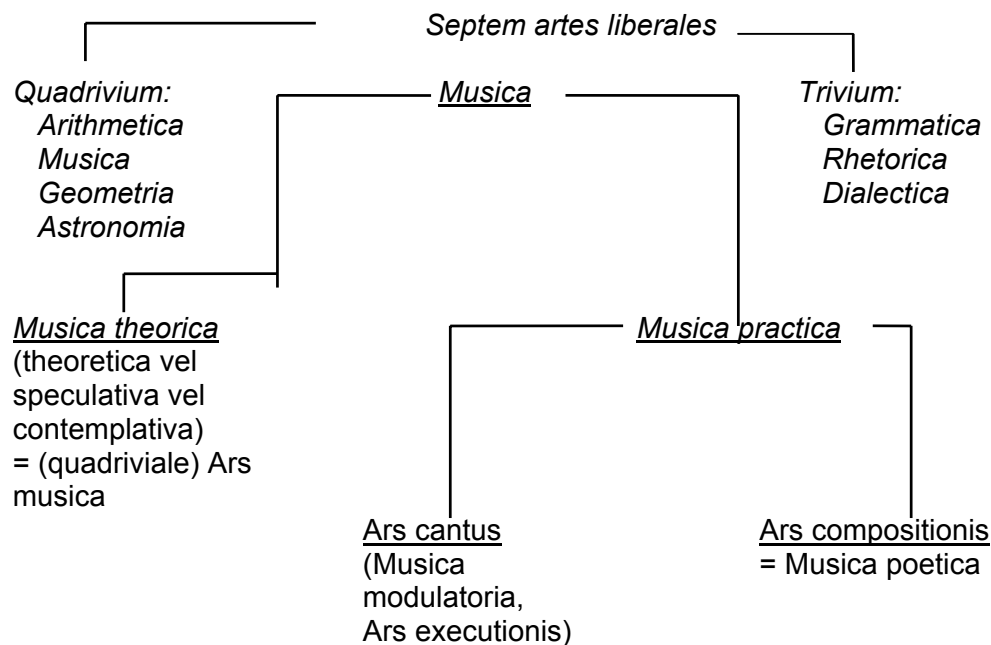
Septem artes liberales

Quadrivium:
Arithmetica
Musica
Geometria
Astronomia

Musica

Trivium:
Grammatica
Rhetorica
Dialectica

Musica theorica
(theoretica vel speculativa vel contemplativa)
= (quadriviale) Ars musica

Musica practica

Ars cantus
(Musica modulatoria,
Ars executionis)

Ars compositionis
= Musica poetica